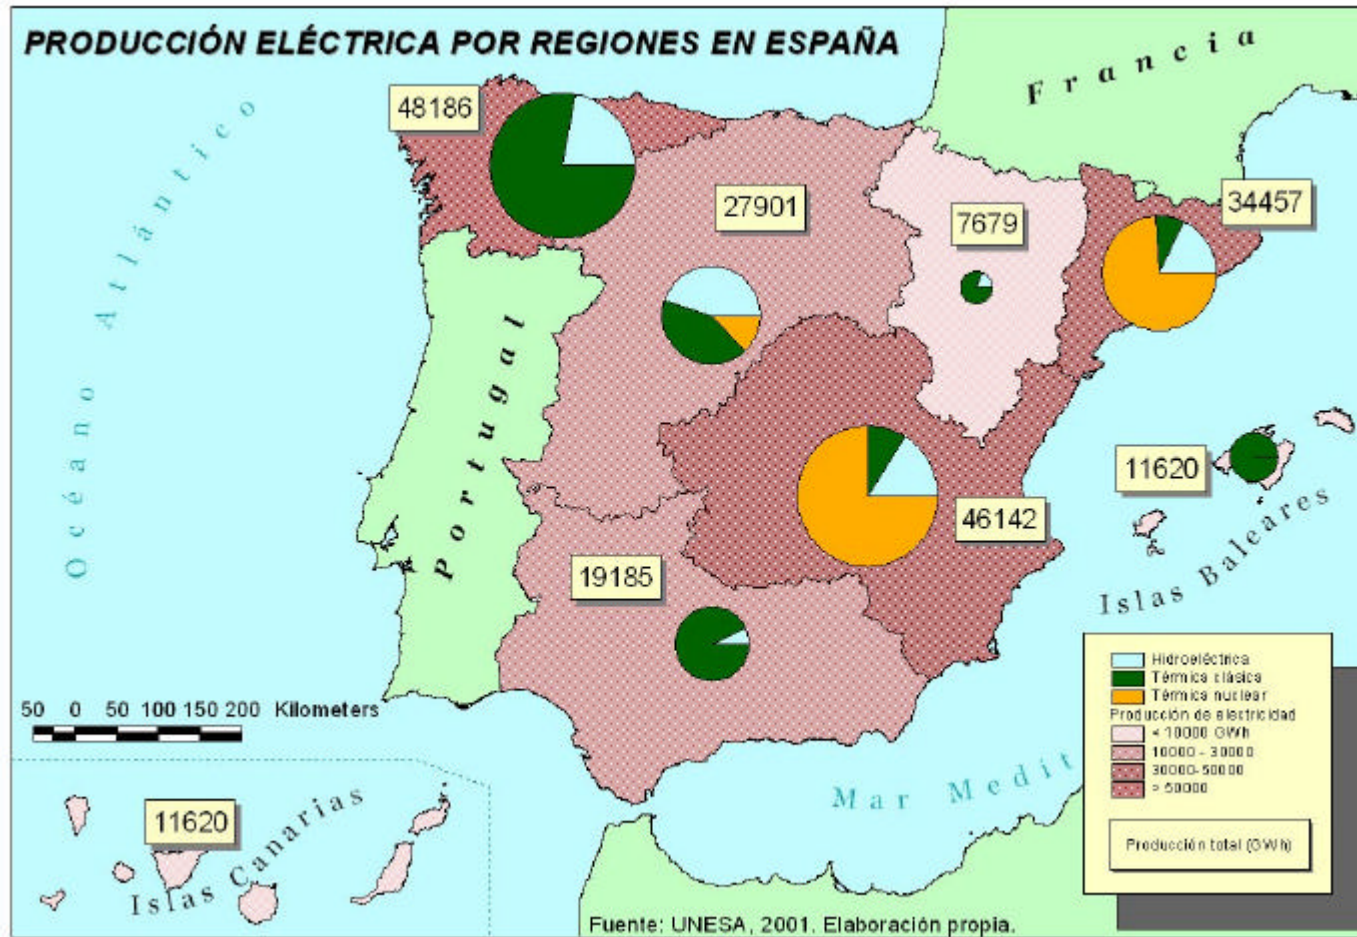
PRODUCCIÓN ELÉCTRICA POR REGIONES EN ESPAÑA

Francia

Océano Atlántico

Portugal

48186

27901

7679

34457

11620

46142

19185

Islas Baleares

50 0 50 100 150 200 Kilometers

11620

Islas Canarias

Mar Medit

Hidroeléctrica
Térmica clásica
Térmica nuclear
Producción de electricidad
< 10000 GWh
10000 - 30000
30000-50000
> 50000

Producción total (GWh)

Fuente: UNESA, 2001. Elaboración propia.